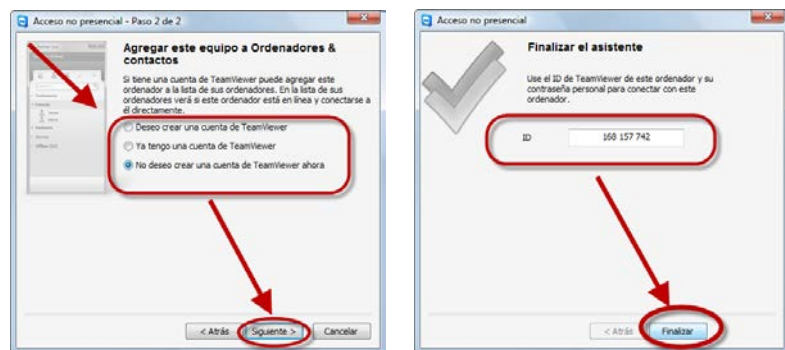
Acceso no presencial - Paso 2 de 2

Agregar este equipo a Ordenadores & contactos

Si tiene una cuenta de TeamViewer puede agregar este ordenador a la lista de sus ordenadores. En la lista de sus ordenadores verá si este ordenador está en línea y conectarse a él directamente.

Deseo crear una cuenta de TeamViewer

Ya tengo una cuenta de TeamViewer

No deseo crear una cuenta de TeamViewer ahora

< Atrás | Siguiente > | Cancelar

Acceso no presencial

Finalizar el asistente

Use el ID de TeamViewer de este ordenador y su contraseña personal para conectar con este ordenador.

ID 168 157 742

< Atrás | Finalizar